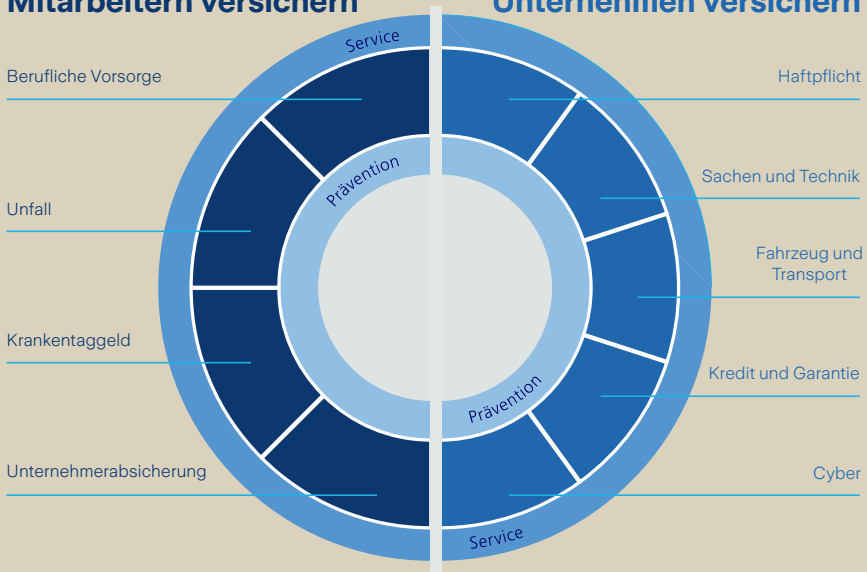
Mitarbeitern versichern

Unternehmen versichern

Service

Berufliche Vorsorge

Unfall

Krankentaggeld

Unternehmerabsicherung

Prävention

Prävention

Haftpflicht

Sachen und Technik

Fahrzeug und Transport

Kredit und Garantie

Cyber

Service